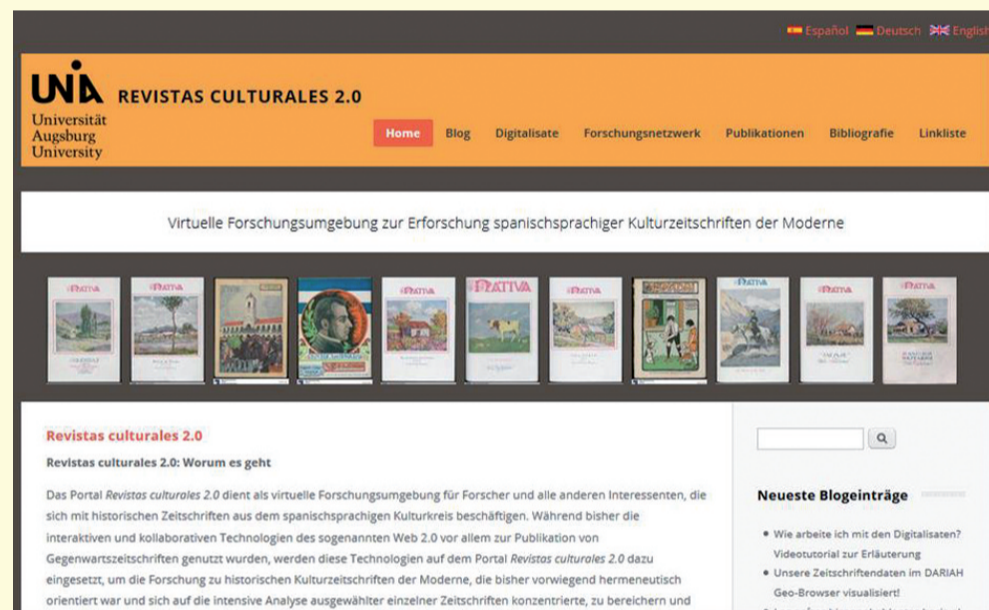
Español Deutsch English

UNA Universität Augsburg University

REVISTAS CULTURALES 2.0

Home Blog Digitalisate Forschungsnetzwerk Publikationen Bibliografie Linkliste

Virtuelle Forschungsumgebung zur Erforschung spanischsprachiger Kulturzeitschriften der Moderne

PATTVA PATTVA PATTVA PATTVA PATTVA PATTVA PATTVA PATTVA

Revistas culturales 2.0

Revistas culturales 2.0: Worum es geht

Das Portal Revistas culturales 2.0 dient als virtuelle Forschungsumgebung für Forscher und alle anderen Interessenten, die sich mit historischen Zeitschriften aus dem spanischsprachigen Kulturkreis beschäftigen. Während bisher die interaktiven und kollaborativen Technologien des sogenannten Web 2.0 vor allem zur Publikation von Gegenwartszeitschriften genutzt wurden, werden diese Technologien auf dem Portal Revistas culturales 2.0 dazu eingesetzt, um die Forschung zu historischen Kulturzeitschriften der Moderne, die bisher vorwiegend hermeneutisch orientiert war und sich auf die intensive Analyse ausgewählter einzelner Zeitschriften konzentrierte, zu bereichern und

Neueste Blogeinträge

• Wie arbeite ich mit den Digitalisaten? Videotutorial zur Erläuterung
• Unsere Zeitschriftendaten im DARIAH Geo-Browser visualisiert!
• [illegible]